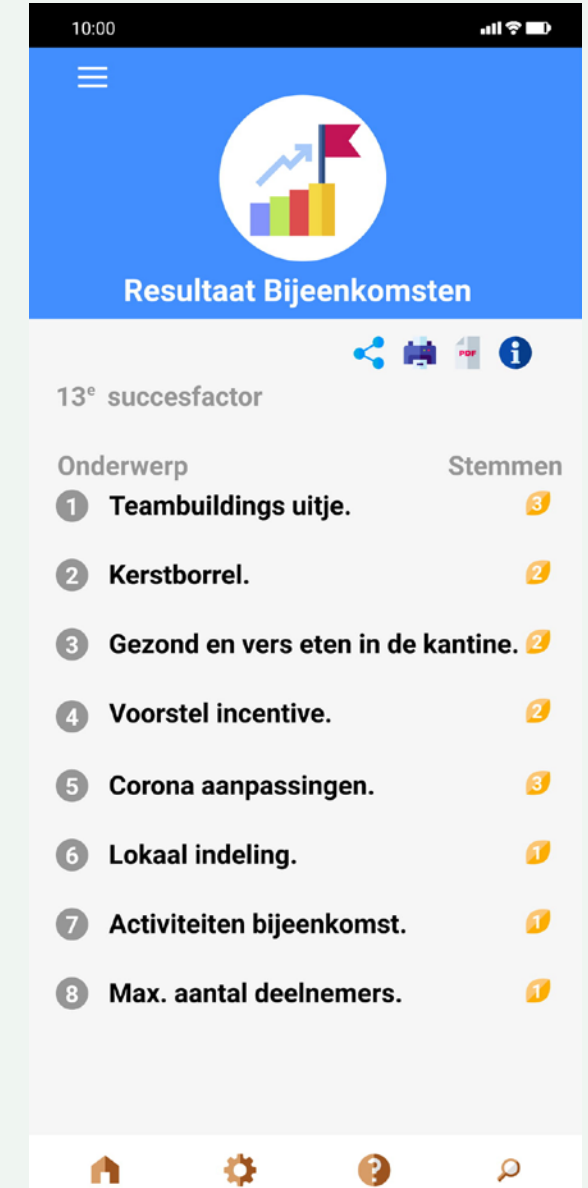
10:00

Resultaat Bijeenkomsten

PDF

$13^e$ succesfactor

| Onderwerp | Stemmen |
|---|---|
| 1 Teambuildings uitje. | 3 |
| 2 Kerstborrel. | 2 |
| 3 Gezond en vers eten in de kantine. | 2 |
| 4 Voorstel incentive. | 2 |
| 5 Corona aanpassingen. | 3 |
| 6 Lokaal indeling. | 1 |
| 7 Activiteiten bijeenkomst. | 1 |
| 8 Max. aantal deelnemers. | 1 |